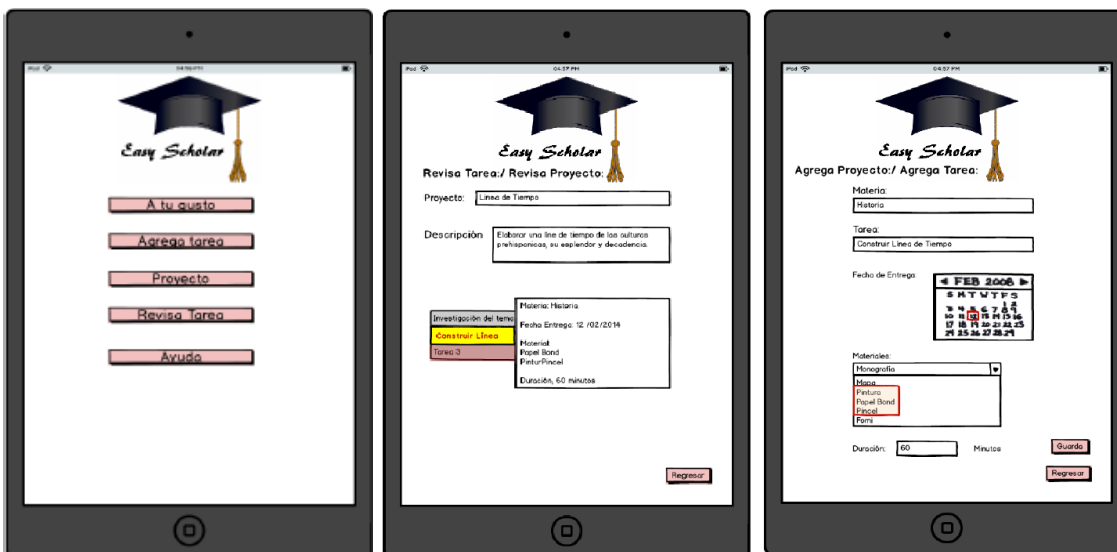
iPod
04:56 PM

Easy Scholar

A tu gusto
Agrega tarea
Proyecto
Revisa Tarea
Ayuda

iPod
04:57 PM

Easy Scholar

Revisa Tarea:/ Revisa Proyecto:

Proyecto: Linea de Tiempo

Descripción Elaborar una line de tiempo de las culturas prehispanicas, su esplendor y decadencia.

Investigación del tema
Construir Línea
Tarea 3

Materia: Historia

Fecha Entrega: 12 /02/2014

Material:
Papel Bond
PinturPincel

Duración, 60 minutos

Regresar

iPod
04:57 PM

Easy Scholar

Agrega Proyecto:/ Agrega Tarea:

Materia:
Historia

Tarea:
Construir Linea de Tiempo

Fecha de Entrega:

FEB 2008
S M T W T F S
1 2
3 4 5 6 7 8 9
10 11 12 13 14 15 16
17 18 19 20 21 22 23
24 25 26 27 28 29

Materiales:
Monografia
Mapa
Pintura
Papel Bond
Pincel
Fomi

Duración: 60 Minutos

Guarda

Regresar